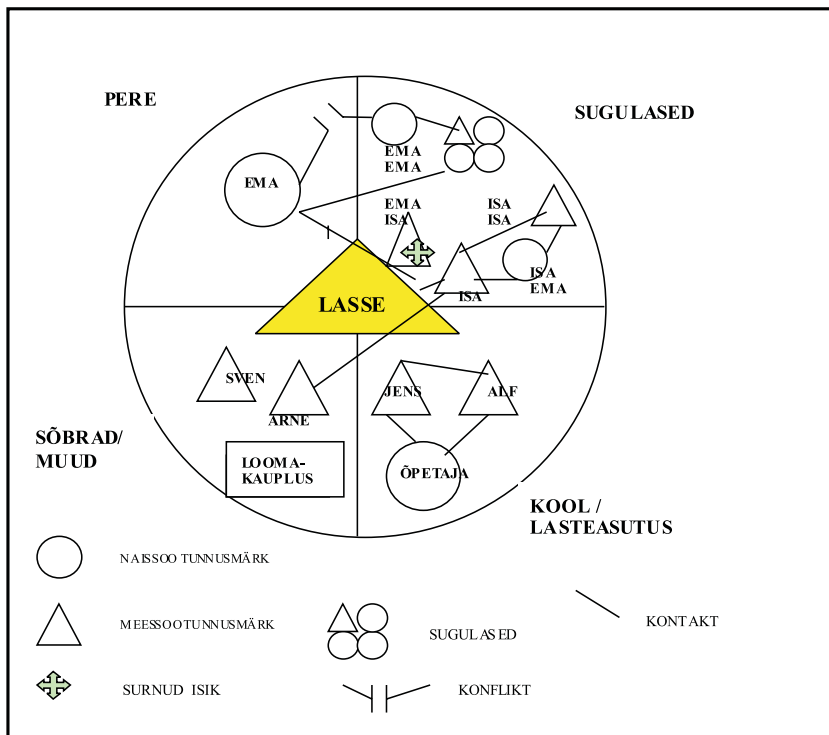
PERE

SUGULASED

EMA

EMA
EMA

EMA
ISA

ISA
ISA

ISA
EMA

ISA

LASSE

SVEN

ARNE

JENS

ALF

SÕBRAD/
MUUD

LOOMA-
KAUPLUS

ÕPETAJA

KOOL /
LASTEASUTUS

NAISSOO TUNNUSMÄRK

MEESSOOTUNNUSMÄRK

SUGULASED

KONTAKT

SURNUD ISIK

KONFLIKT